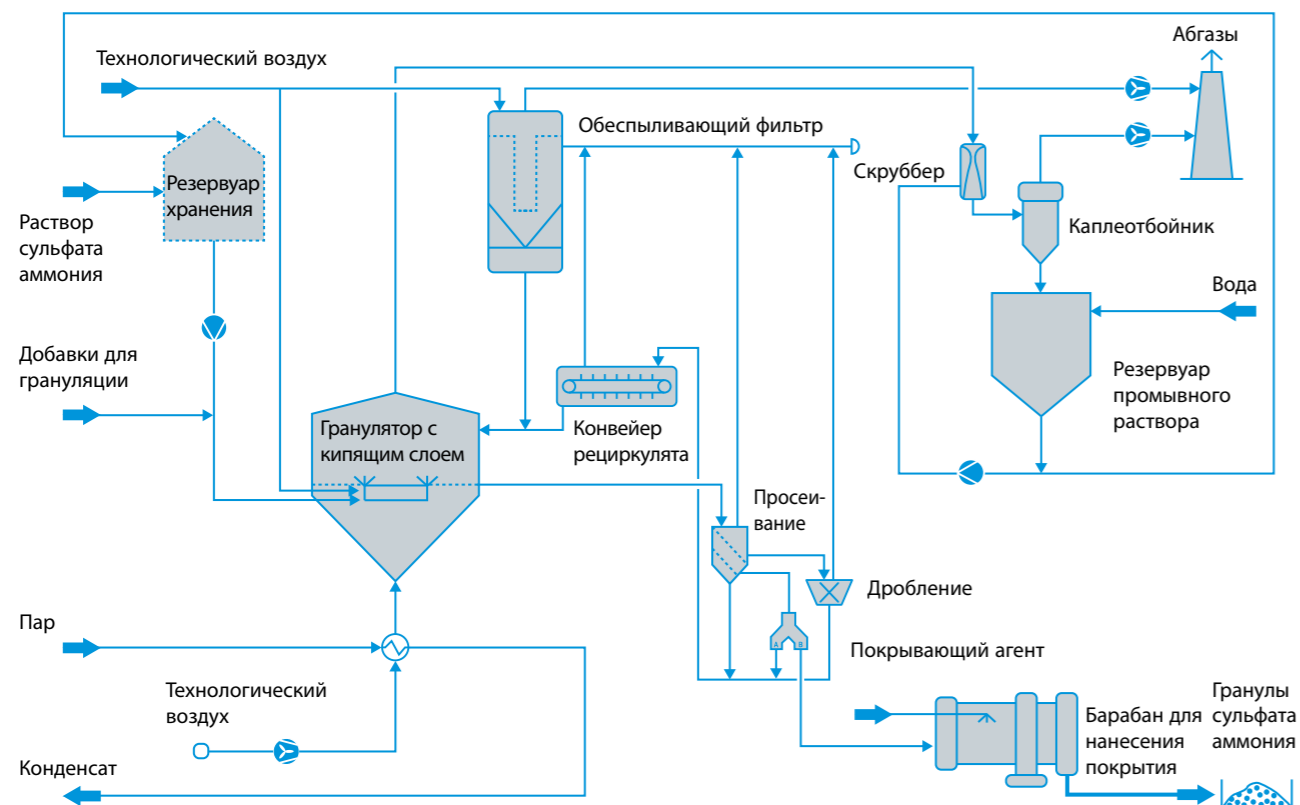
Технологический воздух

Абгазы

Обеспыливающий фильтр

Скруббер

Резервуар хранения

Раствор сульфата аммония

Каплеотбойник

Вода

Добавки для грануляции

Резервуар промывного раствора

Гранулятор с кипящим слоем

Конвейер рециркулята

Просеивание

Дробление

Покрывающий агент

Пар

Технологический воздух

Барабан для нанесения покрытия

Гранулы сульфата аммония

Конденсат